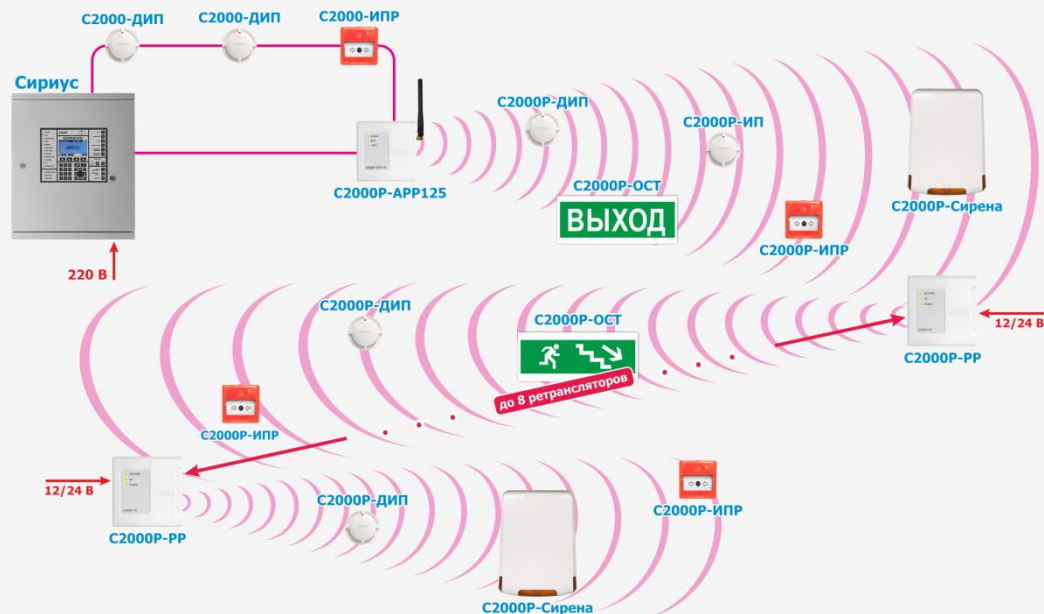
С2000-ДИП
С2000-ДИП
С2000-ИПР
Сириус
С2000Р-АРР125
С2000Р-ДИП
С2000Р-ИП
С2000Р-ОСТ
ВЫХОД
С2000Р-ИПР
С2000Р-Сирена
220 В
С2000Р-ДИП
С2000Р-ОСТ
до 8 ретрансляторов
12/24 В
С2000Р-РР
С2000Р-ИПР
12/24 В
С2000Р-РР
С2000Р-ДИП
С2000Р-ИПР
С2000Р-Сирена